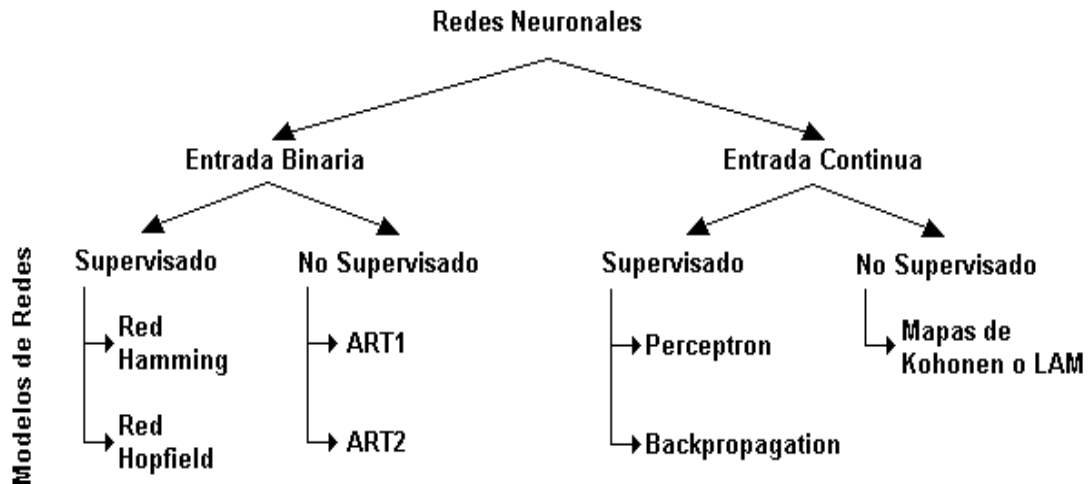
Redes Neuronales

Entrada Binaria

Entrada Continua

Modelos de Redes

Supervisado

Red Hamming

Red Hopfield

No Supervisado

ART1

ART2

Supervisado

Perceptron

Backpropagation

No Supervisado

Mapas de Kohonen o LAM